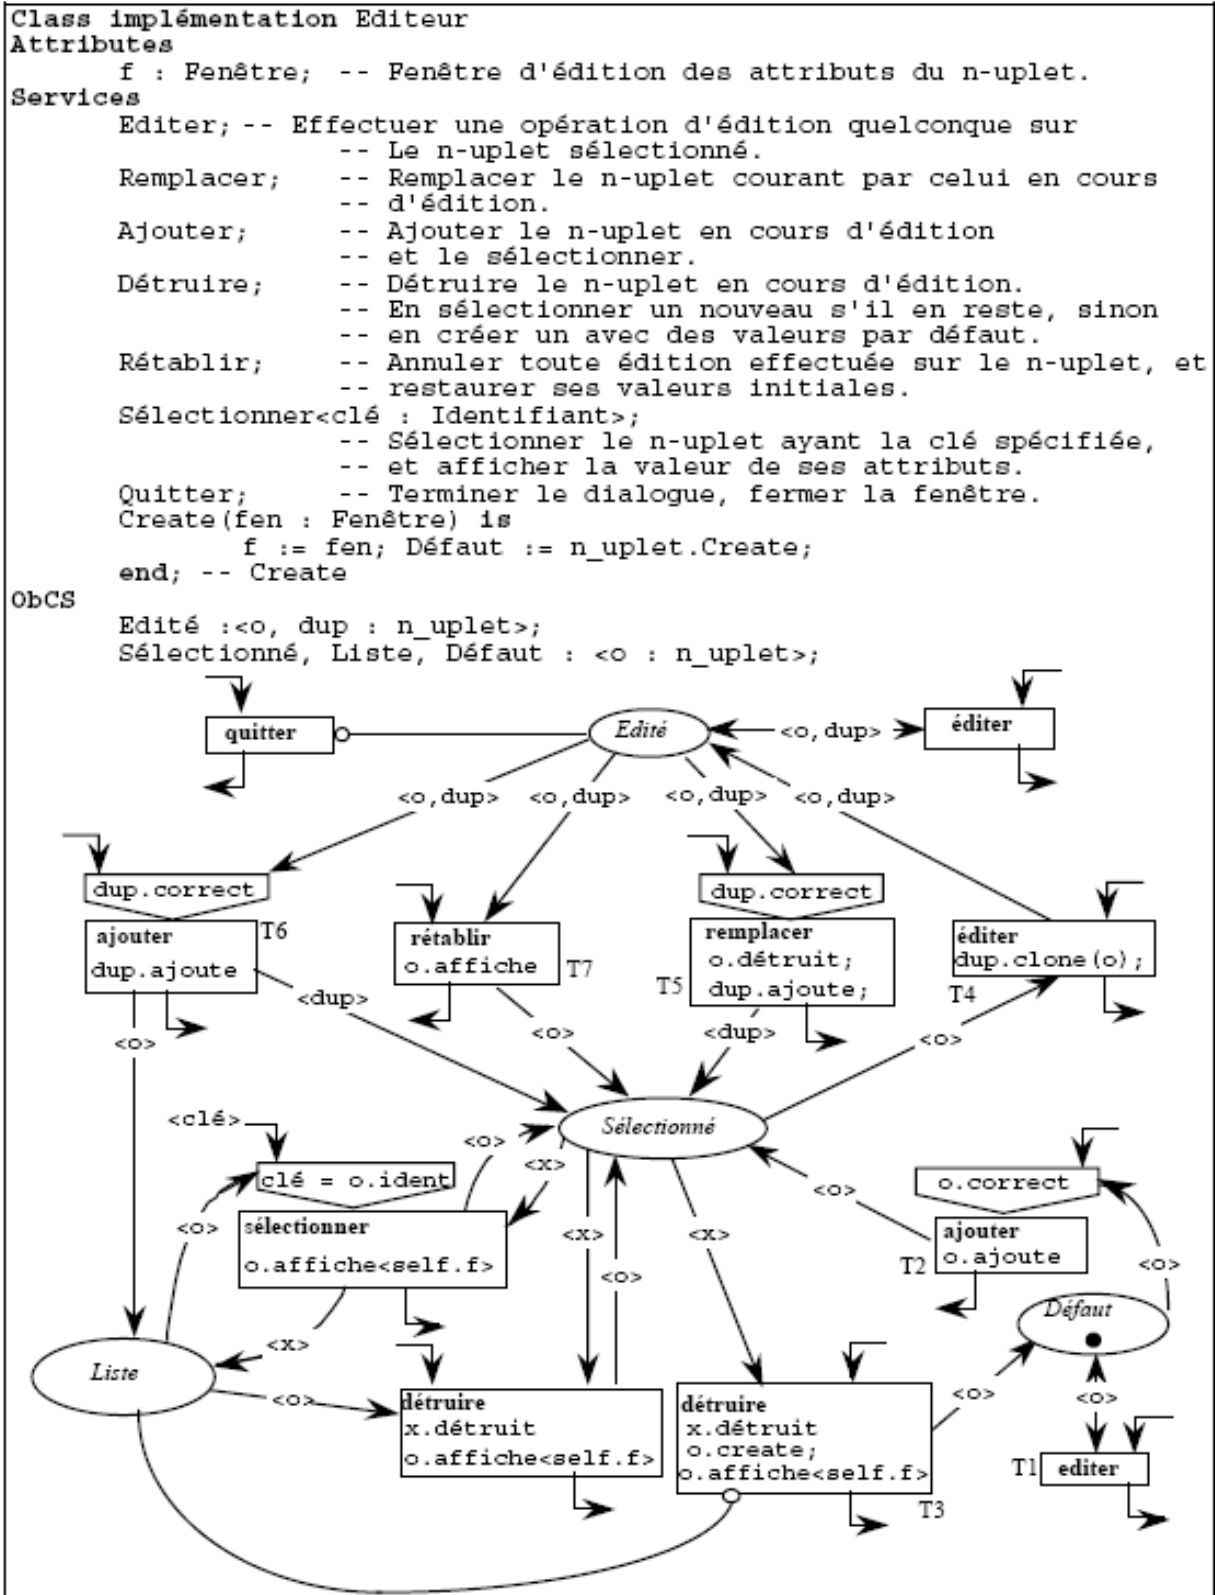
Class implémentation Editeur
Attributes
f : Fenêtre; -- Fenêtre d'édition des attributs du n-uplet.
Services
Editer; -- Effectuer une opération d'édition quelconque sur
-- Le n-uplet sélectionné.
Remplacer; -- Remplacer le n-uplet courant par celui en cours
-- d'édition.
Ajouter; -- Ajouter le n-uplet en cours d'édition
-- et le sélectionner.
Détruire; -- Détruire le n-uplet en cours d'édition.
-- En sélectionner un nouveau s'il en reste, sinon
-- en créer un avec des valeurs par défaut.
Rétablir; -- Annuler toute édition effectuée sur le n-uplet, et
-- restaurer ses valeurs initiales.
Sélectionner<clé : Identifiant>;
-- Sélectionner le n-uplet ayant la clé spécifiée,
-- et afficher la valeur de ses attributs.
Quitter; -- Terminer le dialogue, fermer la fenêtre.
Create(fen : Fenêtre) is
f := fen; Défaut := n_uplet.Create;
end; -- Create
ObCS
Edité :<o, dup : n_uplet>;
Sélectionné, Liste, Défaut : <o : n_uplet>;

quitter
Edité
<o, dup>
éditer
<o,dup> <o,dup> <o,dup> <o,dup>
dup.correct
ajouter
dup.ajoute
T6
rétablir
o.affiche
T7
dup.correct
remplacer
o.détruit;
dup.ajoute;
T5
éditer
dup.clone(o);
T4
<dup>
<o>
<o>
<dup>
<o>
<clé>
Sélectionné
<o>
<x>
clé = o.ident
<o>
sélectionner
o.affiche<self.f>
<x>
<o>
<x>
<o>
o.correct
ajouter
o.ajoute
T2
<o>
Défaut
<x>
Liste
<o>
détruire
x.détruit
o.affiche<self.f>
détruire
x.détruit
o.create;
o.affiche<self.f>
T3
<o>
<o>
T1 editer